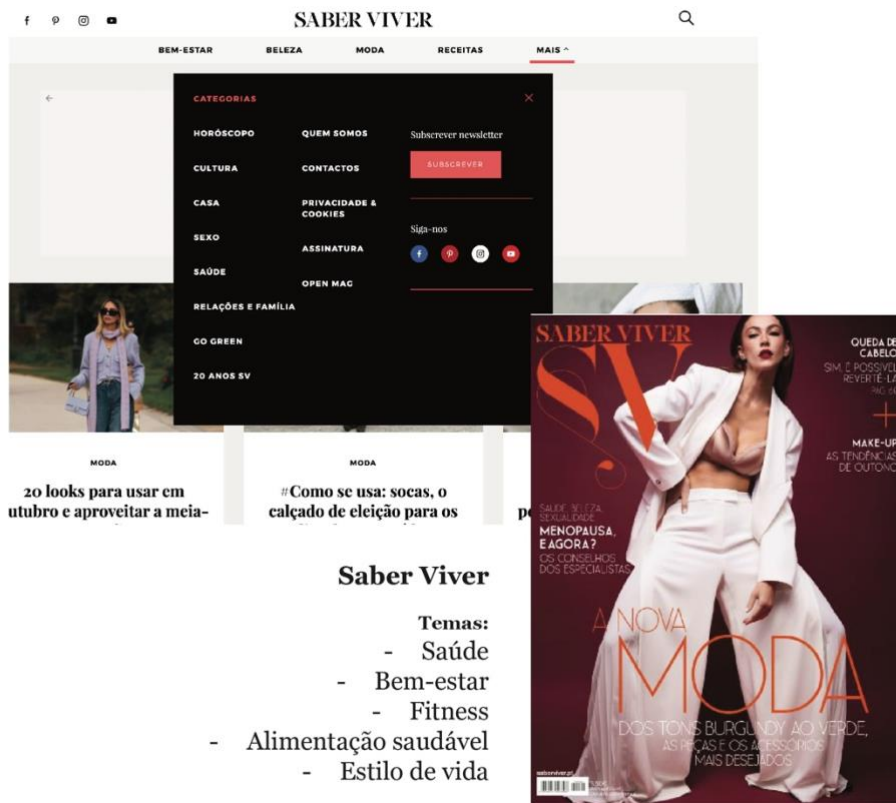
SABER VIVER

BEM-ESTAR BELEZA MODA RECEITAS MAIS ^

CATEGORIAS ×

HORÓSCOPO
CULTURA
CASA
SEXO
SAÚDE
RELAÇÕES E FAMÍLIA
GO GREEN
20 ANOS SV

QUEM SOMOS
CONTACTOS
PRIVACIDADE & COOKIES
ASSINATURA
OPEN MAG

Subscrever newsletter
SUBSCREVER

Siga-nos

MODA
20 looks para usar em utubro e aproveitar a meia-

MODA
#Como se usa: socas, o calçado de eleição para os

pe

SABER VIVER
SV
QUEDA DE CABELO
SIM, É POSSÍVEL REVERTÊ-LA
MAKE-UP
AS TENDÊNCIAS DE OUTONO
SAÚDE, BELEZA, SEXUALIDADE
MENOPAUSA, E AGORA?
OS CONSELHOS DOS ESPECIALISTAS
A NOVA MODA
DOS TONS BURGUNDY AO VERDE, AS PEÇAS E OS ACESSÓRIOS MAIS DESEJADOS

Saber Viver

Temas:
- Saúde
- Bem-estar
- Fitness
- Alimentação saudável
- Estilo de vida